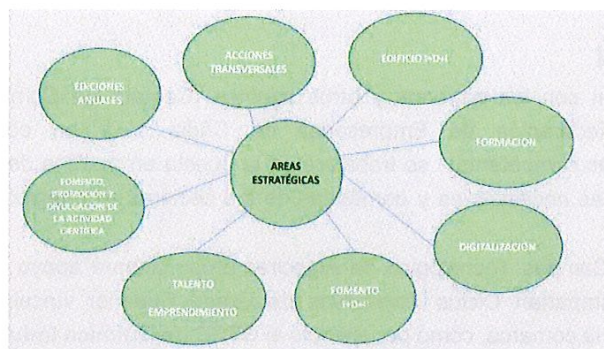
AREAS ESTRATÉGICAS

ACCIONES TRANSVERSALES

EDIFICIO I+D+I

FORMACION

DIGITALIZACION

FOMENTO I+D+I

TALENTO EMPRENDIMIENTO

FOMENTO, PROMOCION Y DIVULGACION DE LA ACTIVIDAD CIENTIFICA

EDICIONES ANUALES